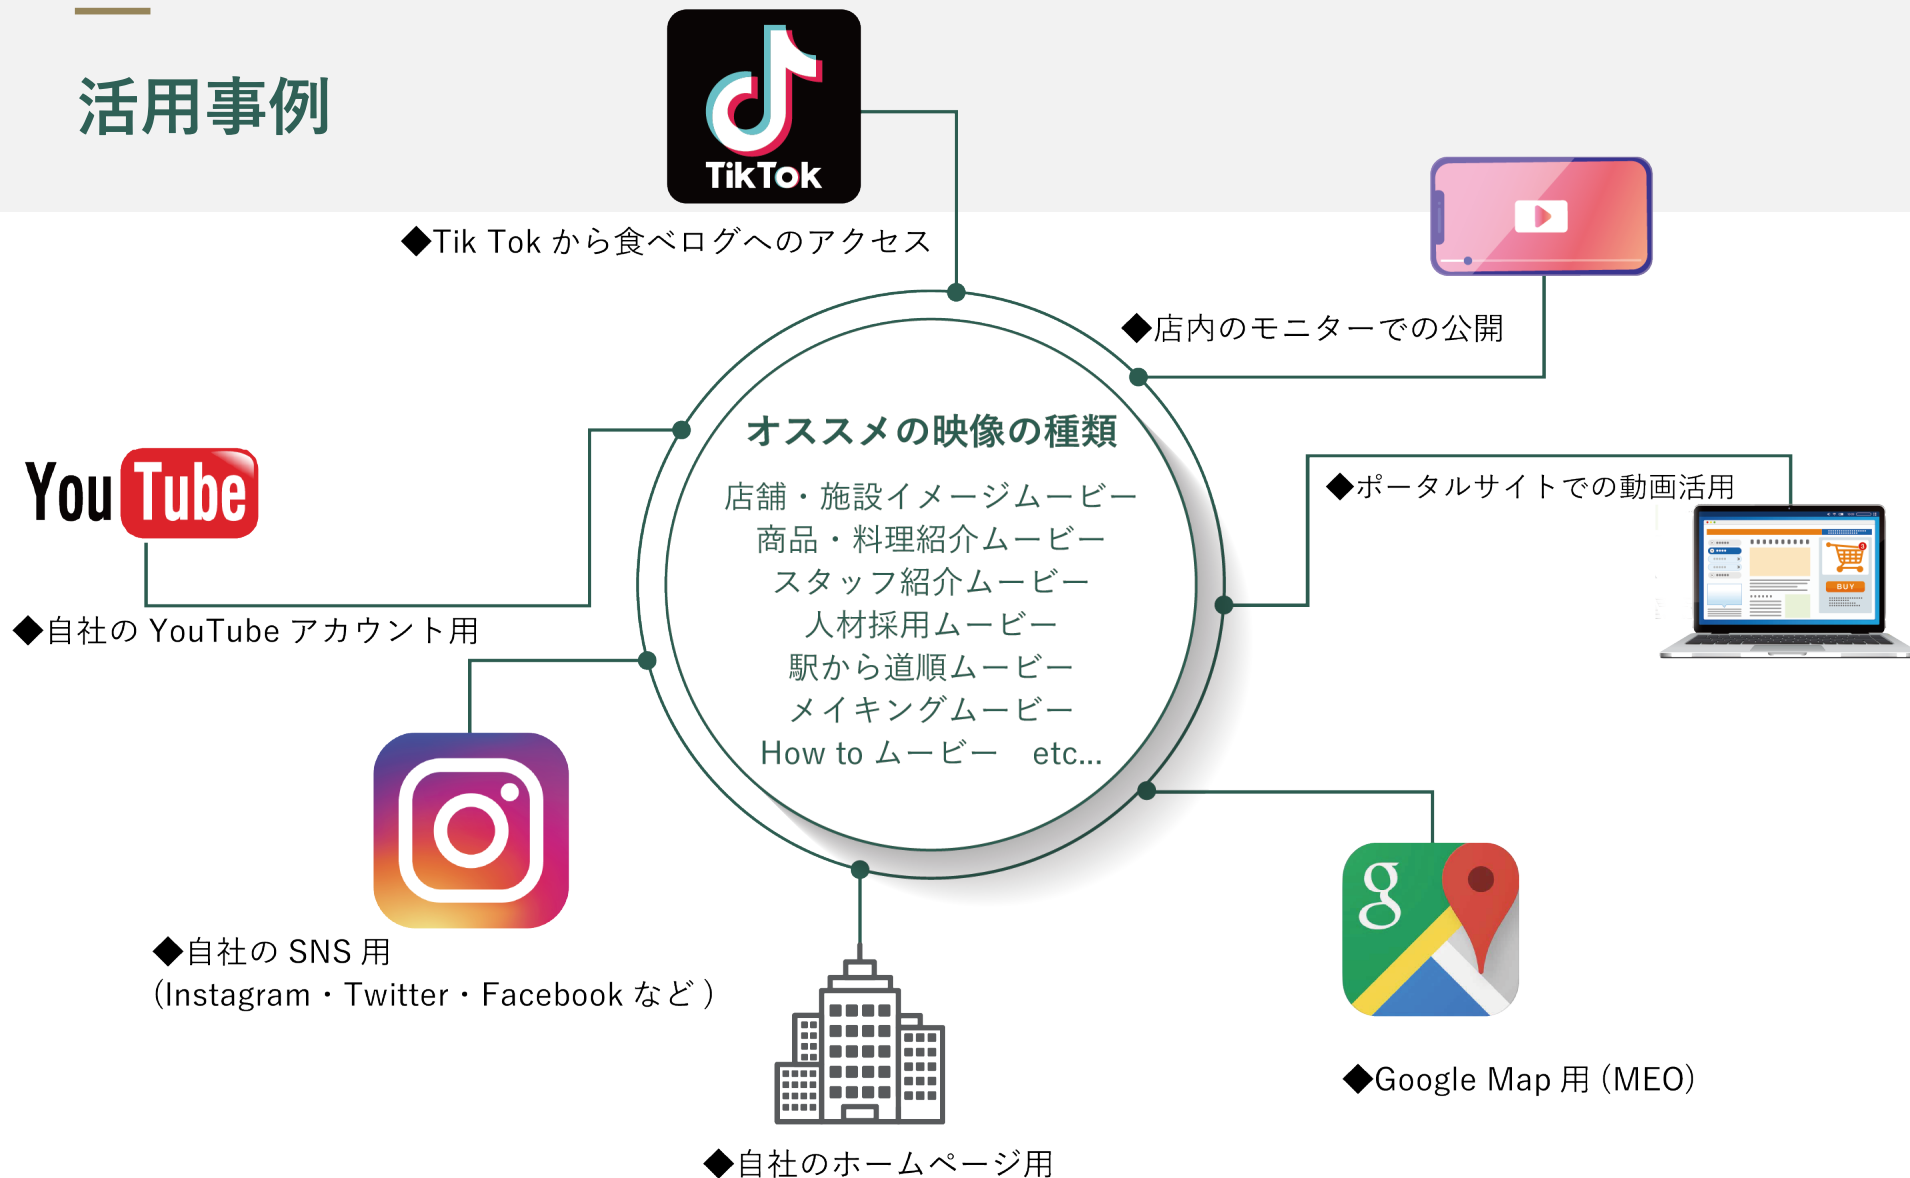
活用事例

TikTok

◆Tik Tok から食べログへのアクセス

◆店内のモニターでの公開

オススメの映像の種類

店舗・施設イメージムービー
商品・料理紹介ムービー
スタッフ紹介ムービー
人材採用ムービー
駅から道順ムービー
メイキングムービー
How to ムービー　etc...

YouTube

◆ポータルサイトでの動画活用

BUY

◆自社の YouTube アカウント用

◆自社の SNS 用
(Instagram・Twitter・Facebook など)

◆Google Map 用 (MEO)

◆自社のホームページ用